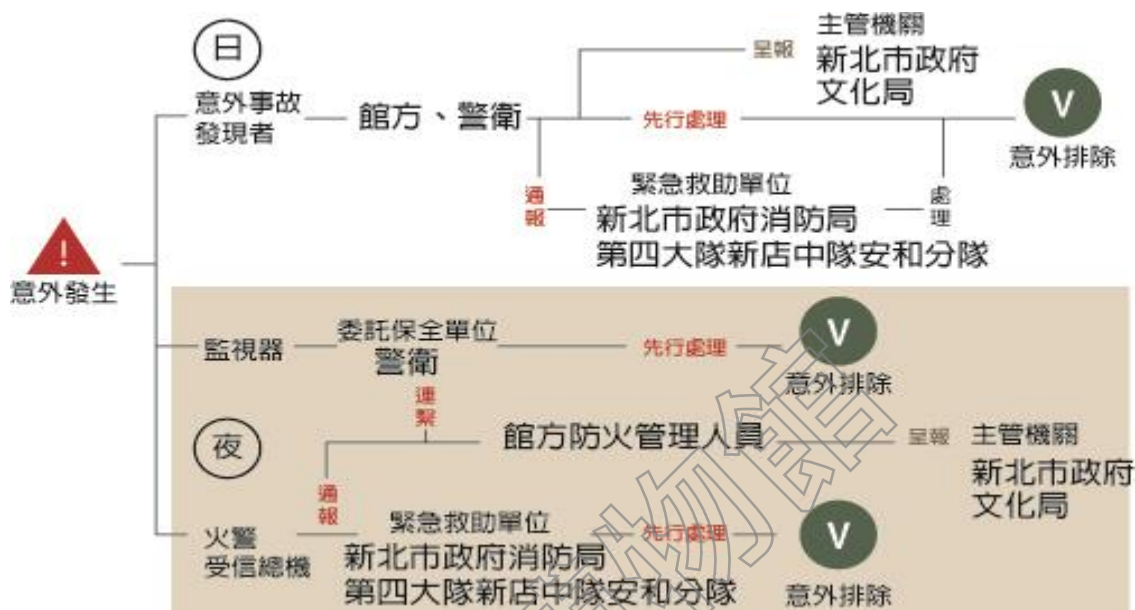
意外發生

日
意外事故發現者
館方、警衛
呈報
主管機關
新北市政府文化局
先行處理
V
意外排除
通報
緊急救助單位
新北市政府消防局
第四大隊新店中隊安和分隊
處理

監視器
委託保全單位
警衛
先行處理
V
意外排除
連繫
夜
館方防火管理人員
呈報
主管機關
新北市政府文化局
通報
火警受信總機
緊急救助單位
新北市政府消防局
第四大隊新店中隊安和分隊
先行處理
V
意外排除